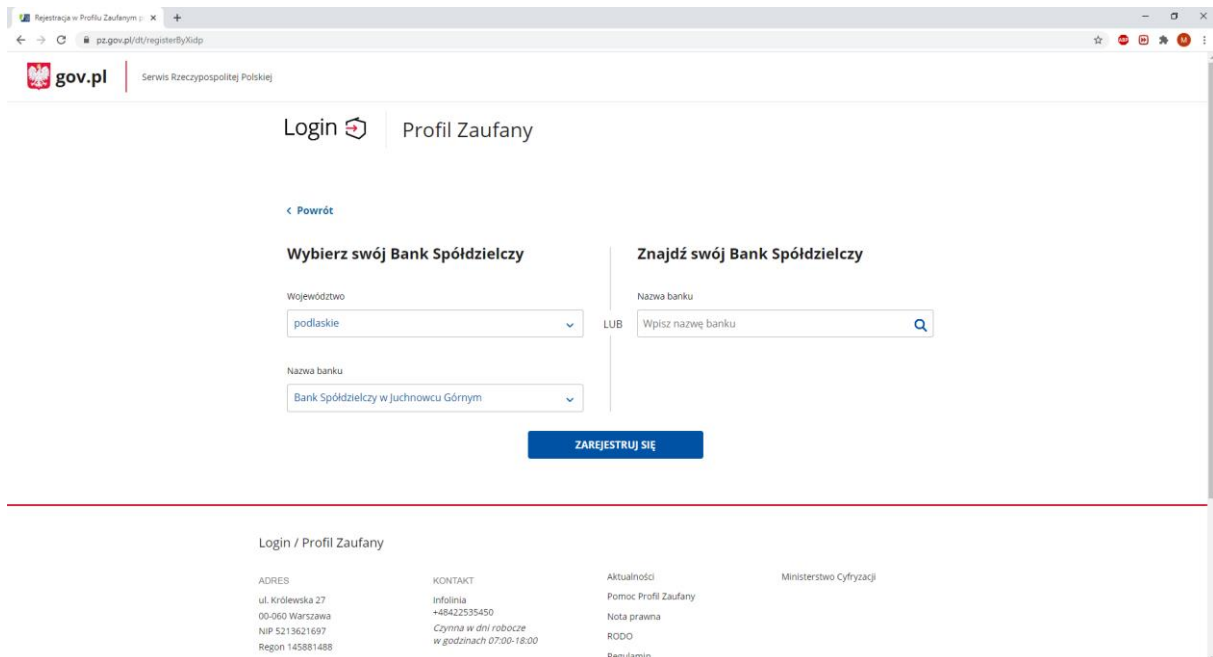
Rejestracja w Profilu Zaufanym p ×
pz.gov.pl/dt/registerByXidp

gov.pl Serwis Rzeczypospolitej Polskiej

Login Profil Zaufany

< Powrót

Wybierz swój Bank Spółdzielczy

Województwo
podlaskie

Nazwa banku
Bank Spółdzielczy w Juchnowcu Górnym

LUB

Znajdź swój Bank Spółdzielczy

Nazwa banku
Wpisz nazwę banku

ZAREJESTRUJ SIĘ

Login / Profil Zaufany

ADRES
ul. Królewska 27
00-060 Warszawa
NIP 5213621697
Regon 145881488

KONTAKT
Infolinia
+48422535450
Czynna w dni robocze
w godzinach 07:00-18:00

Aktualności
Pomoc Profil Zaufany
Nota prawna
RODO
Regulamin

Ministerstwo Cyfryzacji